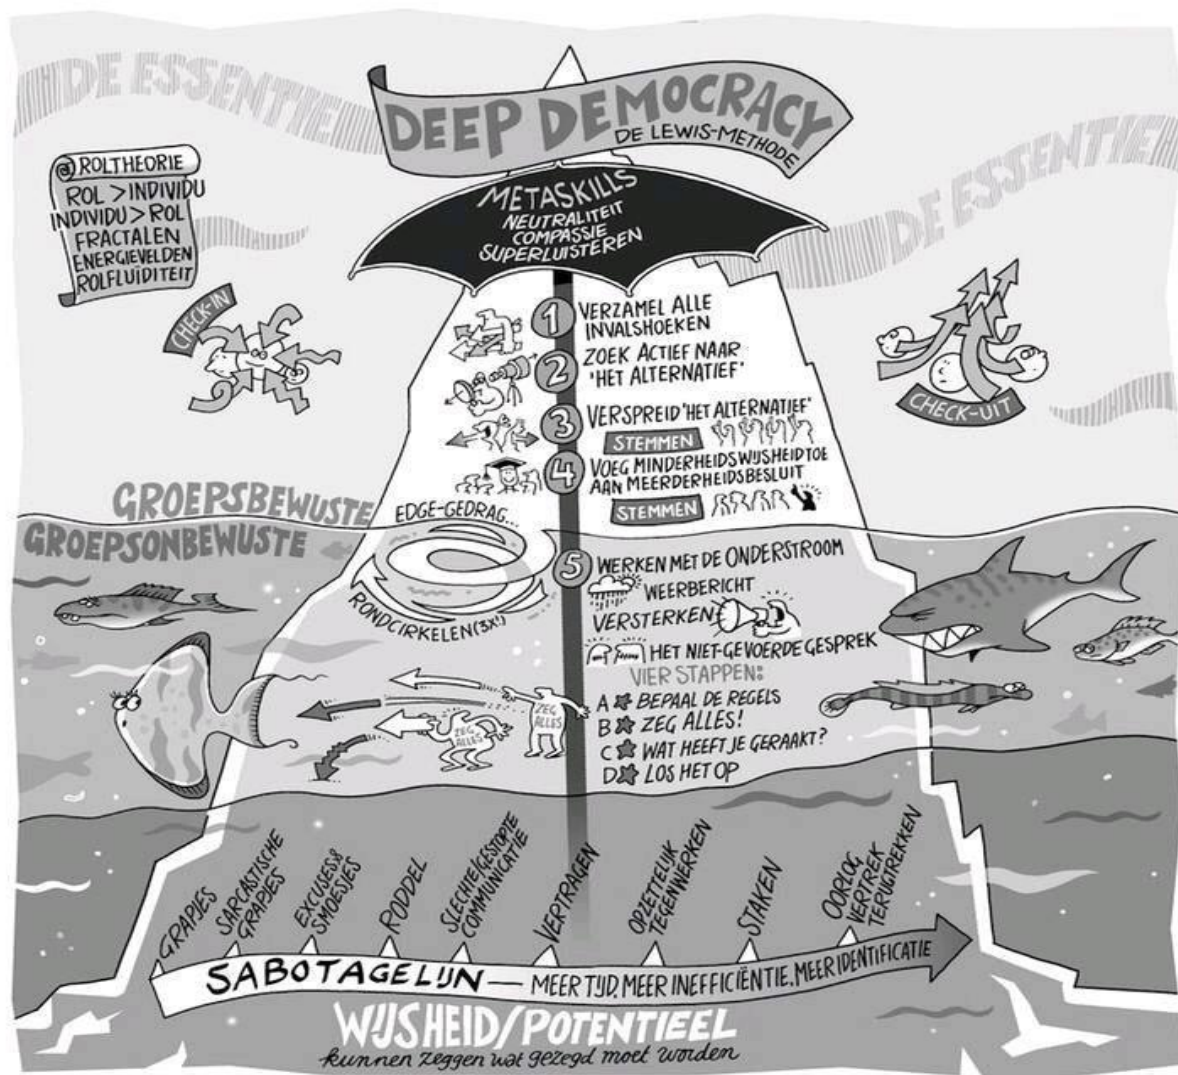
DE ESSENTIE

DEEP DEMOCRACY
DE LEWIS-METHODE

DE ESSENTIE

ROLTHEORIE
ROL > INDIVIDU
INDIVIDU > ROL
FRACTALEN
ENERGIEVELDEN
ROLFLUIDITEIT

METASKILLS
NEUTRALITEIT
COMPASSIE
SUPERLUISTEREN

CHECK-IN

1 VERZAMEL ALLE INVALSHOEKEN
2 ZOEK ACTIEF NAAR 'HET ALTERNATIEF'
3 VERSPREID 'HET ALTERNATIEF'
STEMMEN
4 VOEG MINDERHEIDSWIJSHEID TOE AAN MEERDERHEIDSBESLUIT
STEMMEN

CHECK-UIT

GROEPSBEWUSTE
GROEPSONBEWUSTE

EDGE-GEDRAG...
RONDCIRKELEN (3X!)

5 WERKEN MET DE ONDERSTROOM
WEERBERICHT
VERSTERKEN
HET NIET-GEVOERDE GESPREK
VIER STAPPEN:
A BEPAAL DE REGELS
B ZEG ALLES!
C WAT HEEFT JE GERAAKT?
D LOS HET OP

ZEG ALLES
ZEG ALLES

GRAPJES
SARCASTISCHE GRAPJES
EXCUSES & SMOESJES
RODDEL
SLECHTE/GESTOPTE COMMUNICATIE
VERTRAGEN
OPZETTELIJK TEGENWERKEN
STAKEN
OORLOG VERTREK TERUGTREKKEN

SABOTAGELIJN — MEER TIJD, MEER INEFFICIËNTIE, MEER IDENTIFICATIE

WIJSHEID/POTENTIEEL
kunnen zeggen wat gezegd moet worden